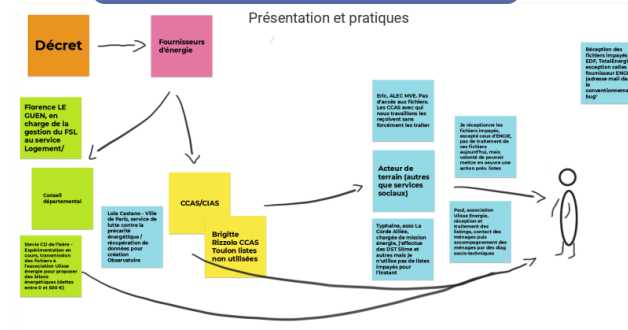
Présentation et pratiques

Décret

Fournisseurs d'énergie

Florence LE GUEN, en charge de la gestion du FSL au service Logement/

Conseil départemental

Stevie CD de l'Isère - Expérimentation en cours, transmission des fichiers à l'association Ulisse énergie pour proposer des bilans énergétiques (dettes entre 0 et 500 €)

Lola Castano - Ville de Paris, service de lutte contre la précarité énergétique / récupération de données pour création Observatoire

CCAS/CIAS

Brigitte Rizzolo CCAS Toulon listes non utilisées

Eric, ALEC MVE, Pas d'accès aux fichiers. Les CCAS avec qui nous travaillons les reçoivent sans forcément les traiter

Acteur de terrain (autres que services sociaux)

Typhaine, asso La Corde Alliée, chargée de mission énergie, j'effectue des DST Slime et autres mais je n'utilise pas de listes impayés pour l'instant

Je réceptionne les fichiers impayés, excepté ceux d'ENGIE, pas de traitement de ces fichiers aujourd'hui, mais volonté de pouvoir mettre en oeuvre une action pro. listes

Paul, association Ulisse Energie, réception et traitement des listings, contact des ménages puis accompagnement des ménages par des diag socio-techniques

Réception des fichiers impayés EDF, TotalEnergies exception celles fournisseur ENGIE (adresse mail de ... le conventionnement bug'